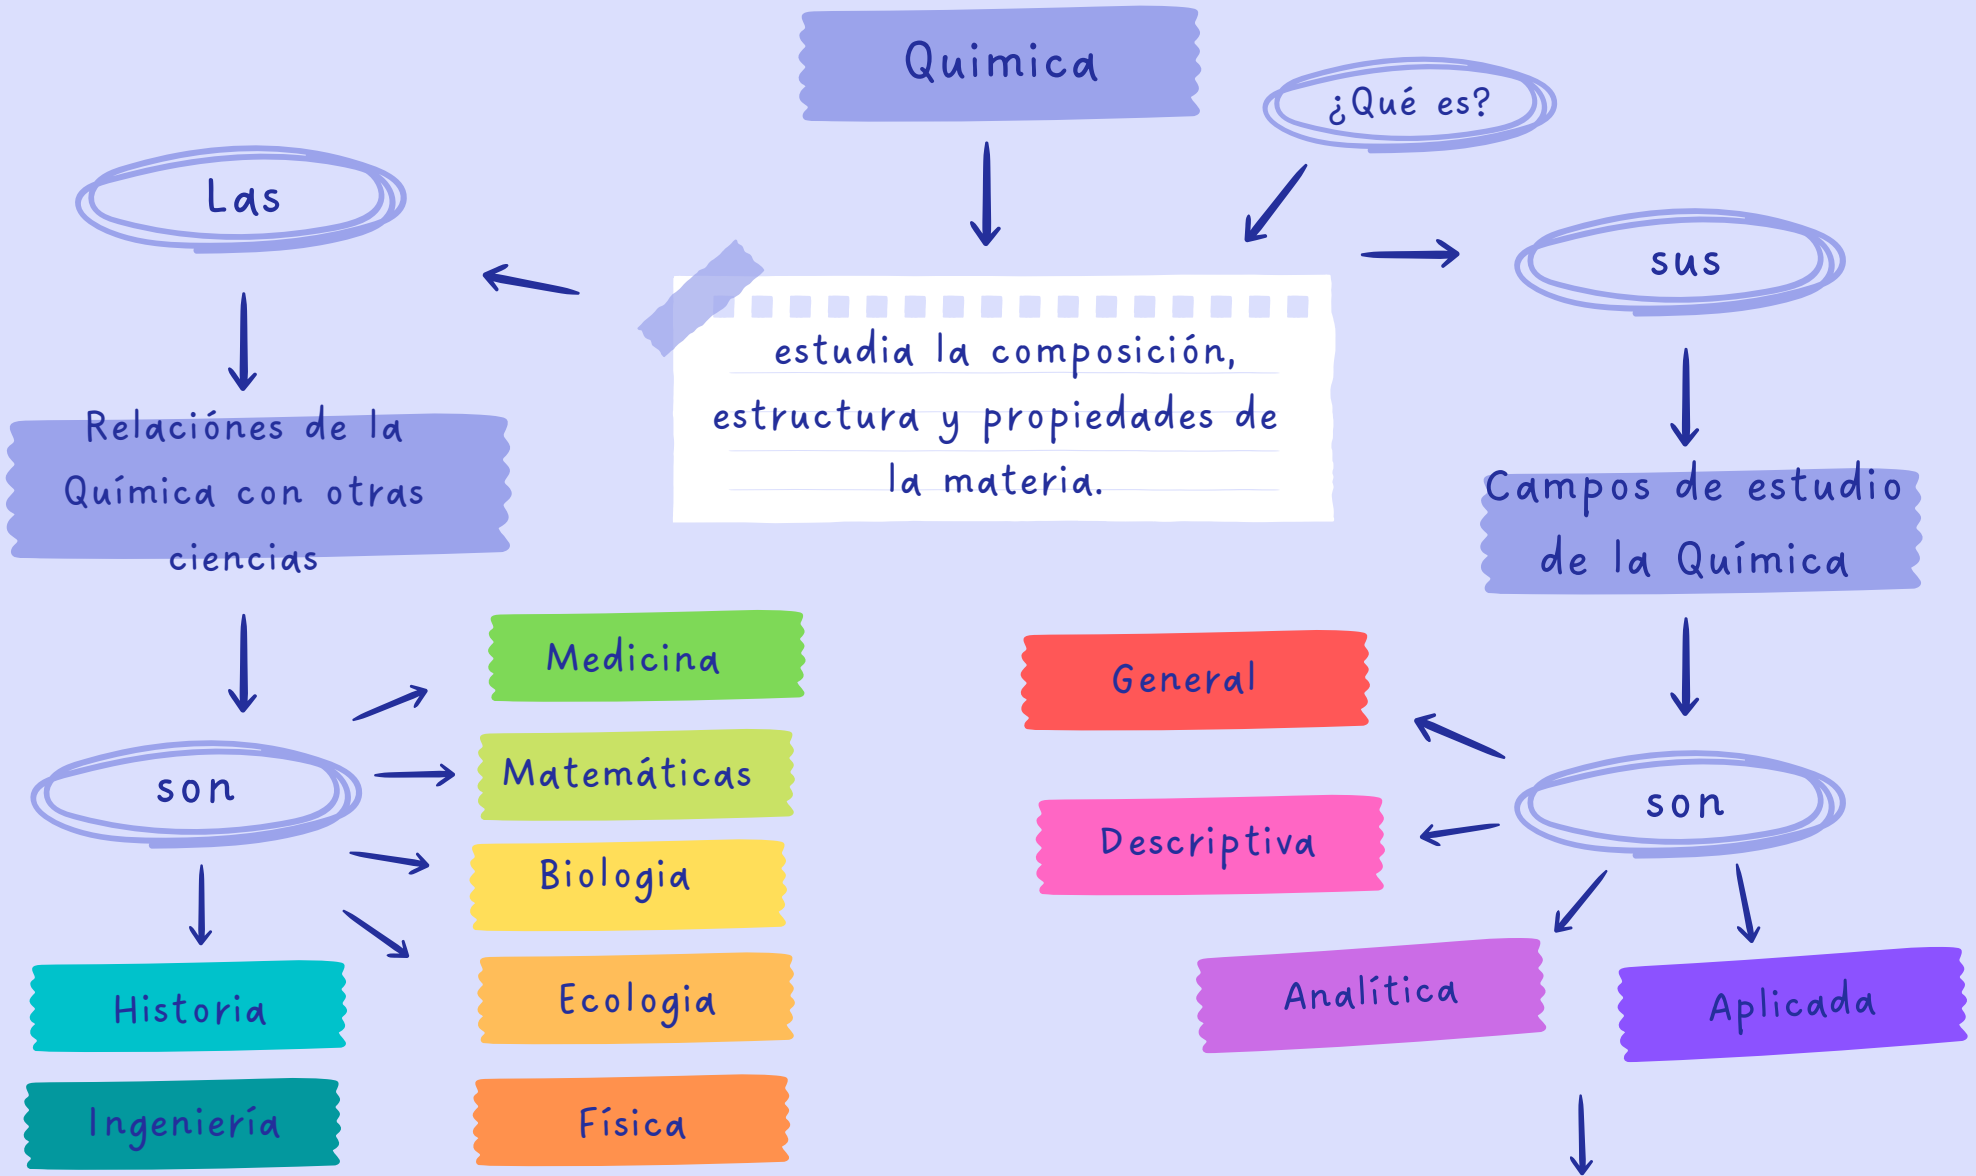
Quimica

¿Qué es?

estudia la composición, estructura y propiedades de la materia.

Las

Relaciónes de la Química con otras ciencias

son

Medicina

Matemáticas

Biologia

Ecologia

Física

Historia

Ingeniería

sus

Campos de estudio de la Química

son

General

Descriptiva

Analítica

Aplicada